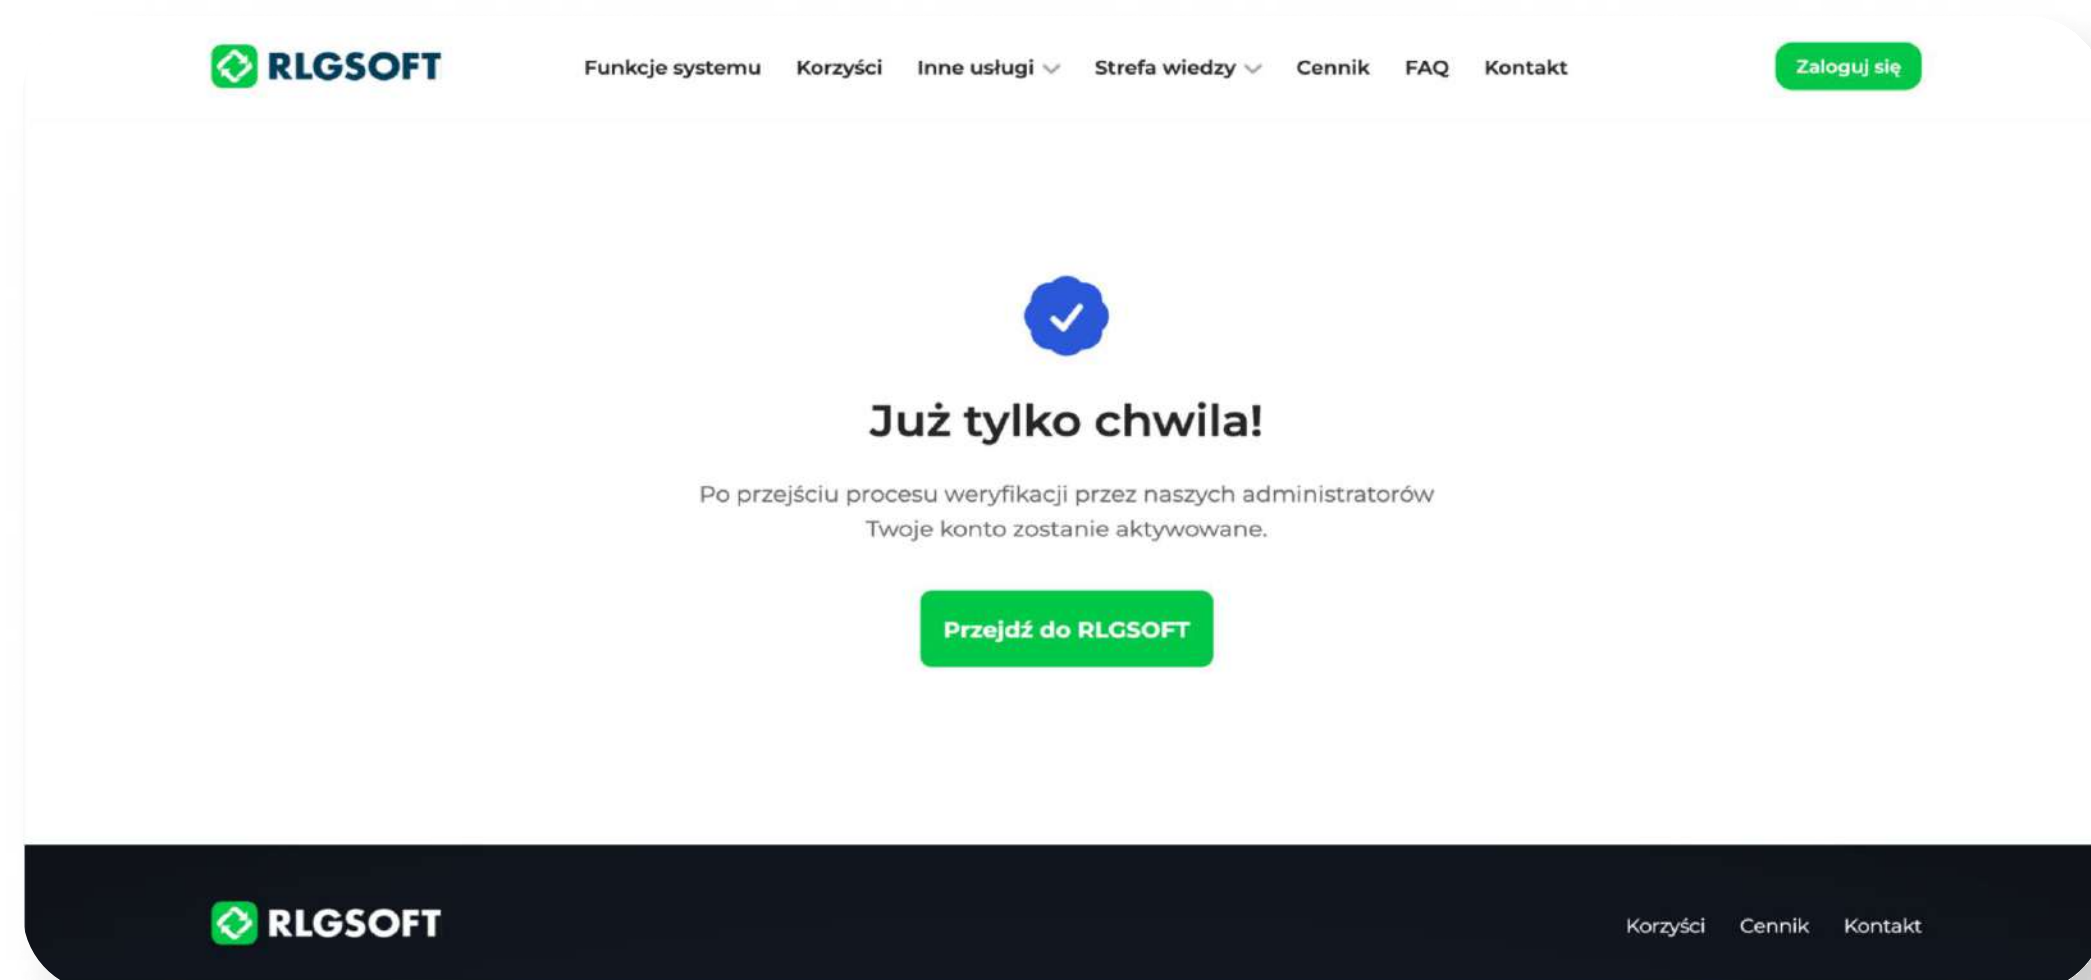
RLGSOFT

Funkcje systemu Korzyści Inne usługi Strefa wiedzy Cennik FAQ Kontakt

Zaloguj się

Już tylko chwila!

Po przejściu procesu weryfikacji przez naszych administratorów Twoje konto zostanie aktywowane.

Przejdź do RLGSOFT

RLGSOFT

Korzyści Cennik Kontakt